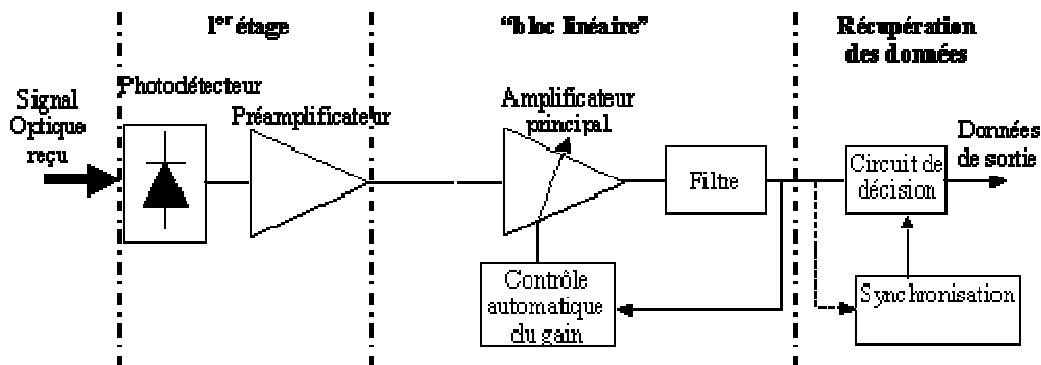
1$^{er}$ étage

"bloc linéaire"

Récupération des données

Signal Optique reçu

Photodétecteur

Préamplificateur

Amplificateur principal

Filtre

Circuit de décision

Données de sortie

Contrôle automatique du gain

Synchronisation